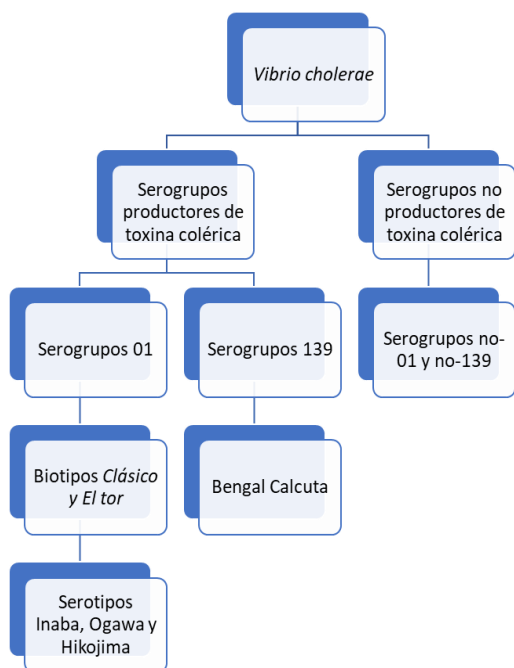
Vibrio cholerae

Serogrupos productores de toxina colérica

Serogrupos no productores de toxina colérica

Serogrupos 01

Serogrupos 139

Serogrupos no-01 y no-139

Biotipos Clásico y El tor

Bengal Calcuta

Serotipos Inaba, Ogawa y Hikojima